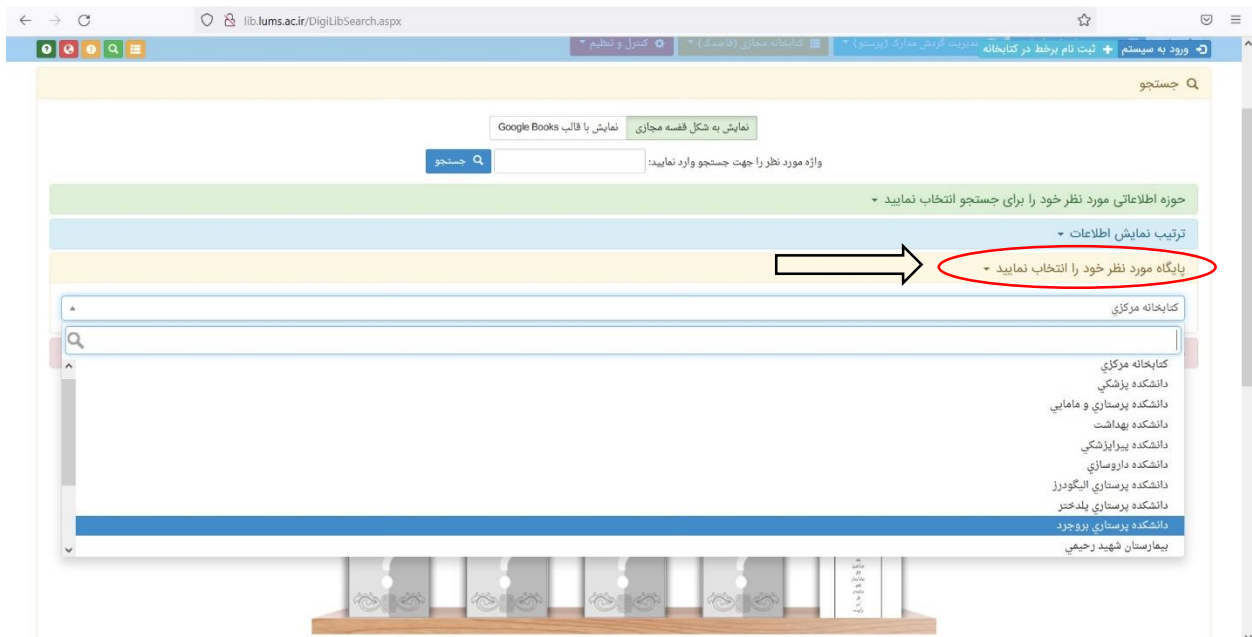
lib.lums.ac.ir/DigiLibSearch.aspx

ورود به سیستم   ثبت نام برخط در کتابخانه   مدیریت گردش مدارک (پرستو)   کتابخانه مجازی (قاصدک)   کنترل و تنظیم

جستجو

نمایش به شکل قفسه مجازی   نمایش با قالب Google Books

واژه مورد نظر را جهت جستجو وارد نمایید:   جستجو

حوزه اطلاعاتی مورد نظر خود را برای جستجو انتخاب نمایید

ترتیب نمایش اطلاعات

پایگاه مورد نظر خود را انتخاب نمایید

کتابخانه مرکزي

کتابخانه مرکزي
دانشکده پزشکي
دانشکده پرستاري و مامايي
دانشکده بهداشت
دانشکده پيراپزشکي
دانشکده داروسازي
دانشکده پرستاري اليگودرز
دانشکده پرستاري پلدختر
دانشکده پرستاري بروجرد
بيمارستان شهيد رحيمي